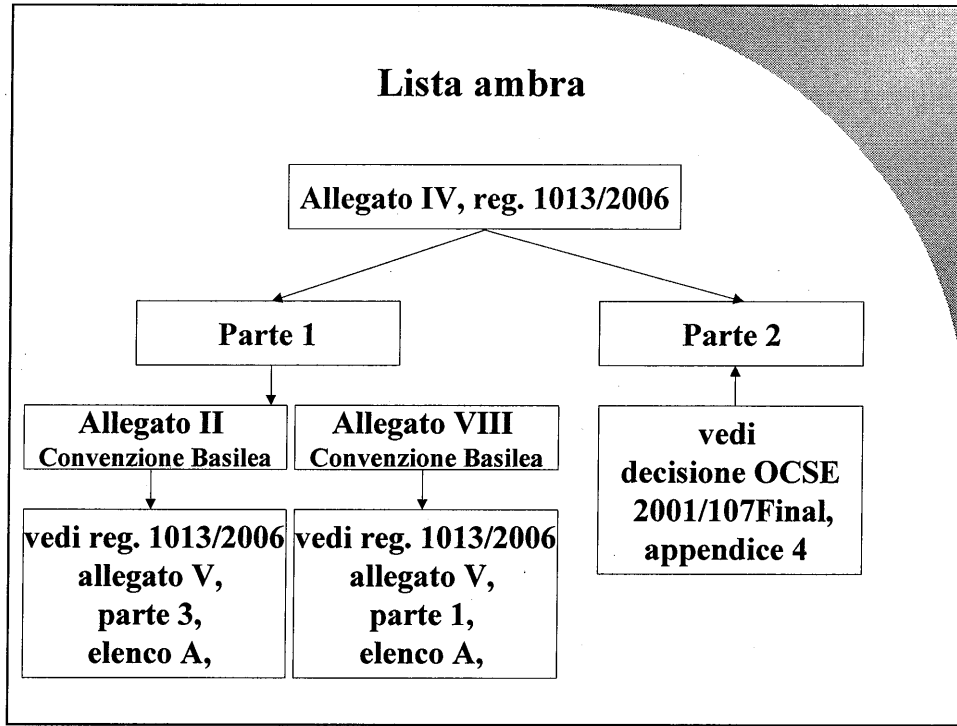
Lista ambra

Allegato IV, reg. 1013/2006

Parte 1

Parte 2

Allegato II
Convenzione Basilea

Allegato VIII
Convenzione Basilea

vedi decisione OCSE 2001/107Final, appendice 4

vedi reg. 1013/2006 allegato V, parte 3, elenco A,

vedi reg. 1013/2006 allegato V, parte 1, elenco A,